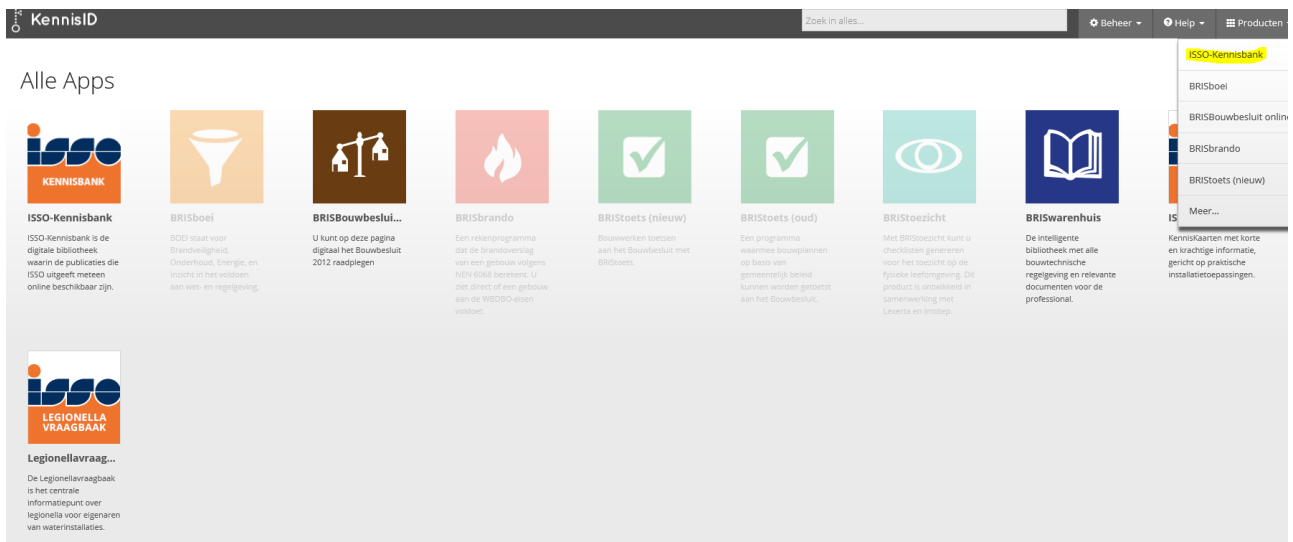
KennisID

Zoek in alles...

Beheer Help Producten

ISSO-Kennisbank

BRISboei

BRISBouwbesluit onlin

BRISbrando

BRIStoets (nieuw)

Meer...

Alle Apps

isso KENNISBANK

ISSO-Kennisbank

ISSO-Kennisbank is de digitale bibliotheek waarin de publicaties die ISSO uitgeeft meteen online beschikbaar zijn.

BRISboei

BOEI staat voor Brandveiligheid, Onderhoud, Energie, en Inzicht in het voldoen aan wet- en regelgeving.

BRISBouwbeslui...

U kunt op deze pagina digitaal het Bouwbesluit 2012 raadplegen

BRISbrando

Een rekenprogramma dat de brandoverslag van een gebouw volgens NEN 6068 berekent. U ziet direct of een gebouw aan de WBDBO-eisen voldoet.

BRIStoets (nieuw)

Bouwwerken toetsen aan het Bouwbesluit met BRIStoets.

BRIStoets (oud)

Een programma waarmee bouwplannen op basis van gemeentelijk beleid kunnen worden getoetst aan het Bouwbesluit.

BRIStoezicht

Met BRIStoezicht kunt u checklisten genereren voor het toezicht op de fysieke leefomgeving. Dit product is ontwikkeld in samenwerking met Lexerta en Imstep.

BRISwarenhuis

De intelligente bibliotheek met alle bouwtechnische regelgeving en relevante documenten voor de professional.

IS

KennisKaarten met korte en krachtige informatie, gericht op praktische installatietoepassingen.

isso LEGIONELLA VRAAGBAAK

Legionellavraag...

De Legionellavraagbaak is het centrale informatiepunt over legionella voor eigenaren van waterinstallaties.